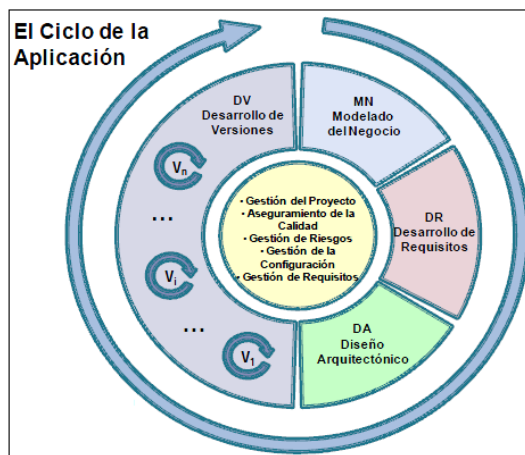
El Ciclo de la Aplicación

DV
Desarrollo de Versiones

$V_n$

...

$V_i$

...

$V_1$

MN
Modelado del Negocio

DR
Desarrollo de Requisitos

DA
Diseño Arquitectónico

• Gestión del Proyecto
• Aseguramiento de la Calidad
• Gestión de Riesgos
• Gestión de la Configuración
• Gestión de Requisitos